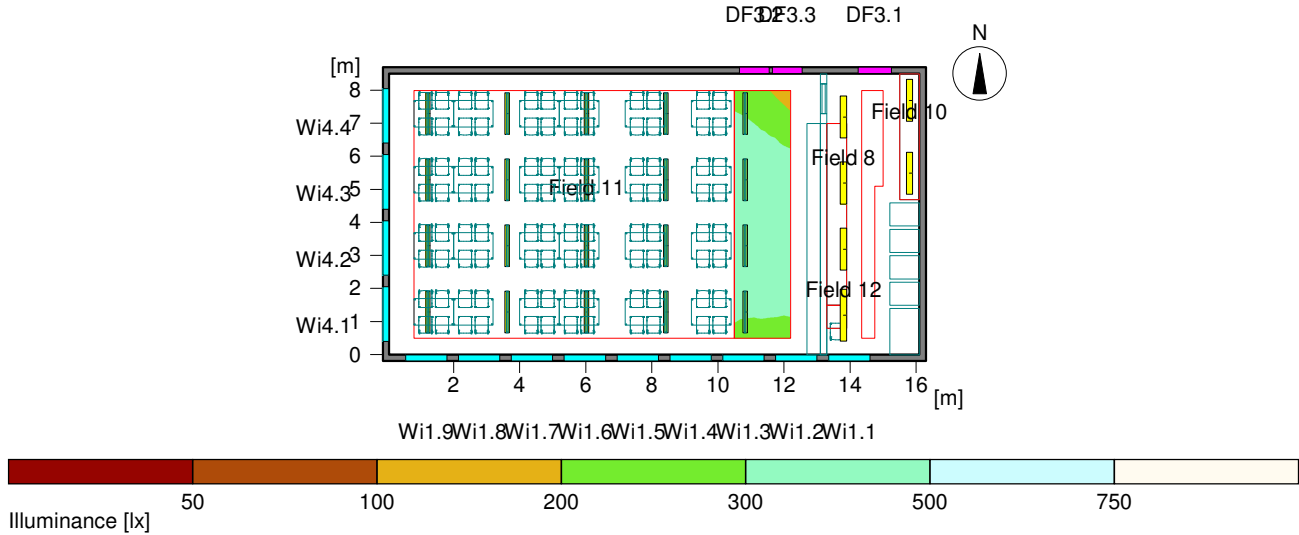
DF3.2 DF3.3 DF3.1

N

[m]

8
7
6
5
4
3
2
1
0

Wi4.4
Wi4.3
Wi4.2
Wi4.1

Field 10
Field 8
Field 11
Field 12

2 4 6 8 10 12 14 16 [m]

Wi1.9 Wi1.8 Wi1.7 Wi1.6 Wi1.5 Wi1.4 Wi1.3 Wi1.2 Wi1.1

50 100 200 300 500 750

Illuminance [lx]